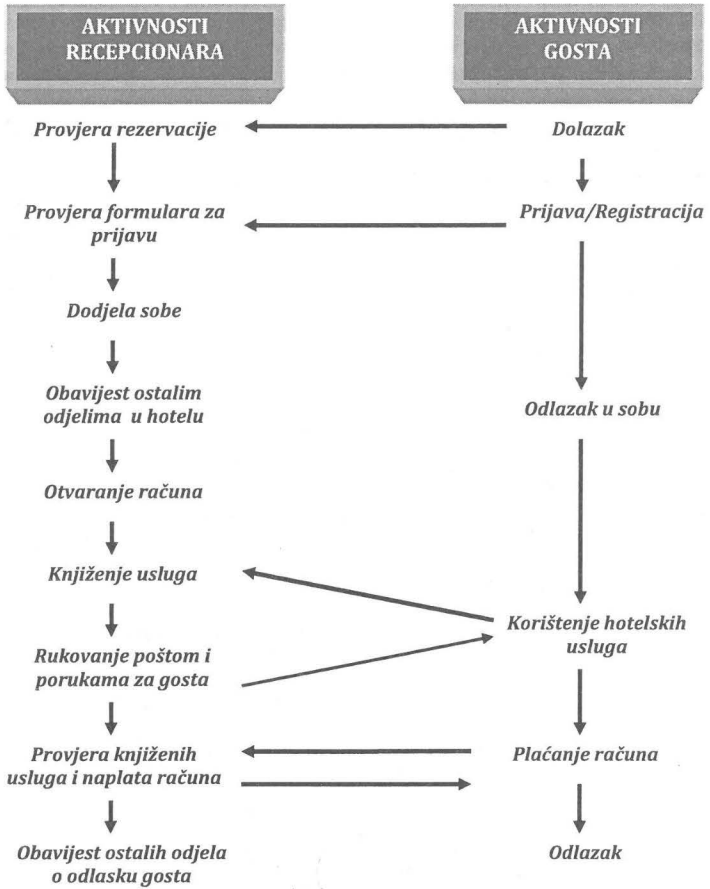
AKTIVNOSTI RECEPCIONARA

AKTIVNOSTI GOSTA

Provjera rezervacije

Dolazak

Provjera formulara za prijavu

Prijava/Registracija

Dodjela sobe

Obavijest ostalim odjelima u hotelu

Odlazak u sobu

Otvaranje računa

Knjiženje usluga

Korištenje hotelskih usluga

Rukovanje poštom i porukama za gosta

Provjera knjiženih usluga i naplata računa

Plaćanje računa

Obavijest ostalih odjela o odlasku gosta

Odlazak